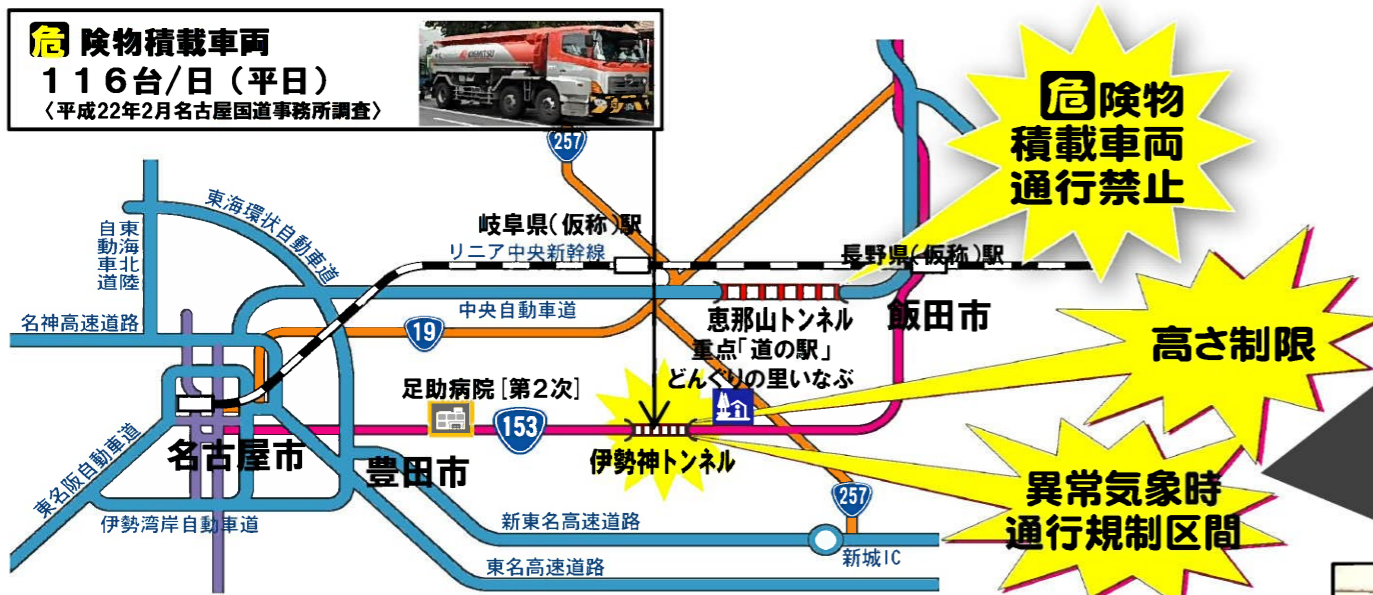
危 険物積載車両
116台/日(平日)
〈平成22年2月名古屋国道事務所調査〉

危 険物
積載車両
通行禁止

257

岐阜県(仮称)駅
長野県(仮称)駅
リニア中央新幹線
東海環状自動車道
東海北陸自動車道
名神高速道路
中央自動車道
19
恵那山トンネル
飯田市
重点「道の駅」
どんぐりの里いなぶ
高さ制限
足助病院[第2次]
153
伊勢神トンネル
名古屋市
豊田市
東名阪自動車道
伊勢湾岸自動車道
257
新東名高速道路
新城IC
東名高速道路
異常気象時
通行規制区間